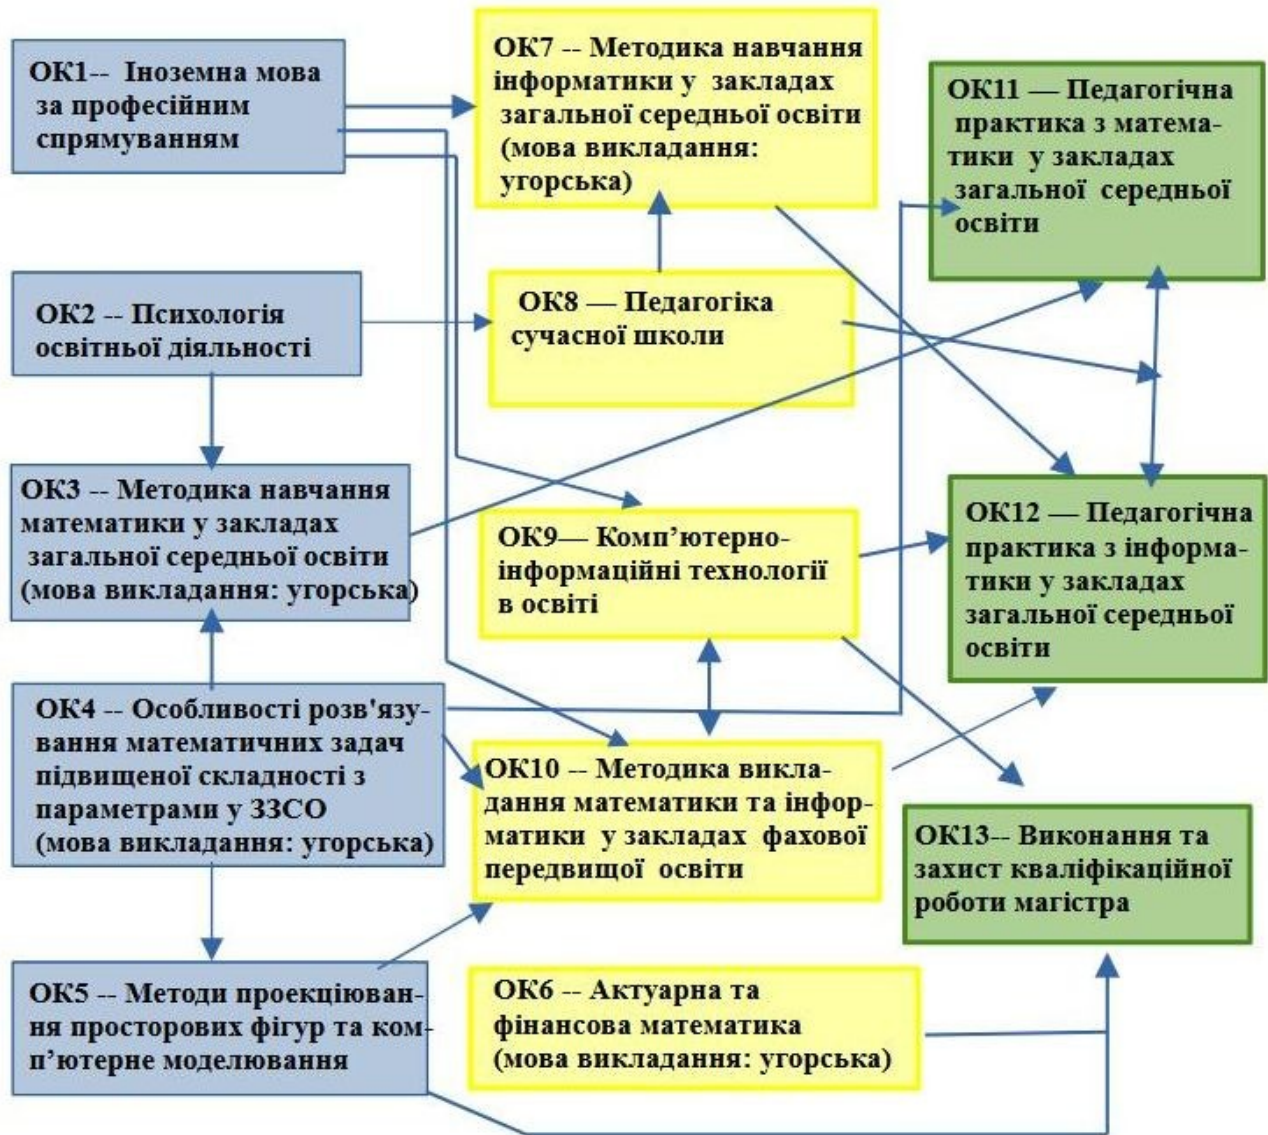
ОК1-- Іноземна мова за професійним спрямуванням

ОК7 -- Методика навчання інформатики у закладах загальної середньої освіти (мова викладання: угорська)

ОК11 — Педагогічна практика з математики у закладах загальної середньої освіти

ОК2 -- Психологія освітньої діяльності

ОК8 — Педагогіка сучасної школи

ОК3 -- Методика навчання математики у закладах загальної середньої освіти (мова викладання: угорська)

ОК9— Комп'ютерно-інформаційні технології в освіті

ОК12 — Педагогічна практика з інформатики у закладах загальної середньої освіти

ОК4 -- Особливості розв'язування математичних задач підвищеної складності з параметрами у ЗЗСО (мова викладання: угорська)

ОК10 -- Методика викладання математики та інформатики у закладах фахової передвищої освіти

ОК13-- Виконання та захист кваліфікаційної роботи магістра

ОК5 -- Методи проекціювання просторових фігур та комп'ютерне моделювання

ОК6 -- Актуарна та фінансова математика (мова викладання: угорська)